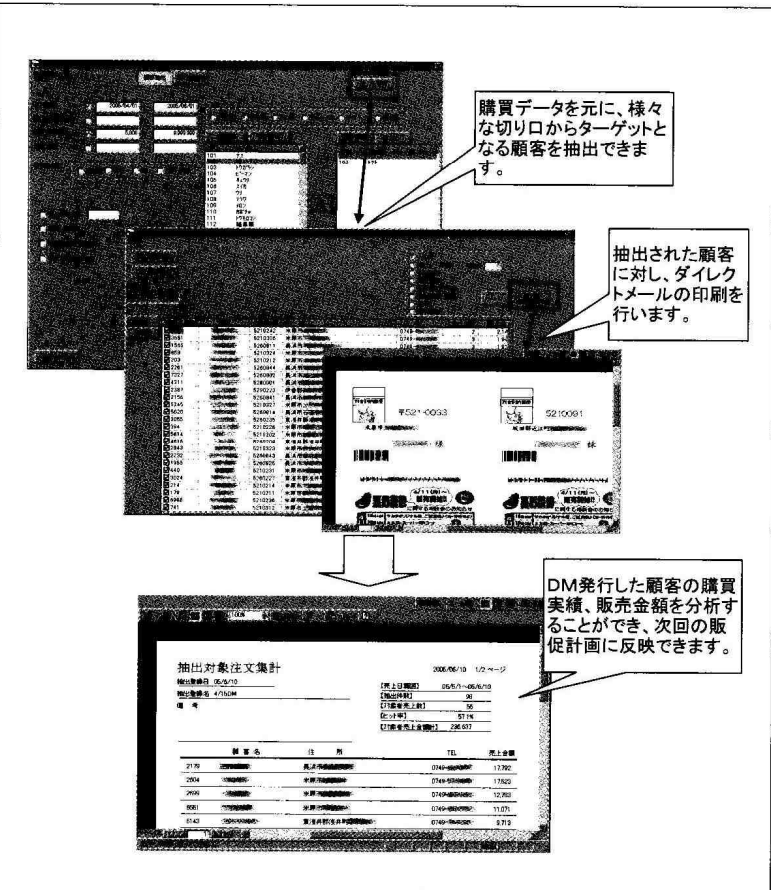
購買データを元に、様々な切り口からターゲットとなる顧客を抽出できます。

抽出された顧客に対し、ダイレクトメールの印刷を行います。

〒521-0063

5210091

様

様

DM発行した顧客の購買実績、販売金額を分析することができ、次回の販促計画に反映できます。

抽出対象注文集計

2006/06/10 1/2 ページ

抽出登録日 06/6/10

抽出登録名 4/15DM

備考

[売上日範囲] 06/5/1～06/6/10

[抽出件数] 98

[対象者売上数] 56

[ヒット率] 57.1%

[対象者売上金額計] 236,637

| | 顧客名 | 住所 | TEL | 売上金額 |
|---|---|---|---|---|
| 2179 | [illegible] | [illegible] | 0749-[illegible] | 17,792 |
| 2604 | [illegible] | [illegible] | 0749-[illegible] | 17,520 |
| 2699 | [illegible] | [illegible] | 0749-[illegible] | 12,783 |
| 6681 | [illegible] | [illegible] | 0749-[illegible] | 11,071 |
| 5143 | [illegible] | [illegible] | 0749-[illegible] | 9,713 |